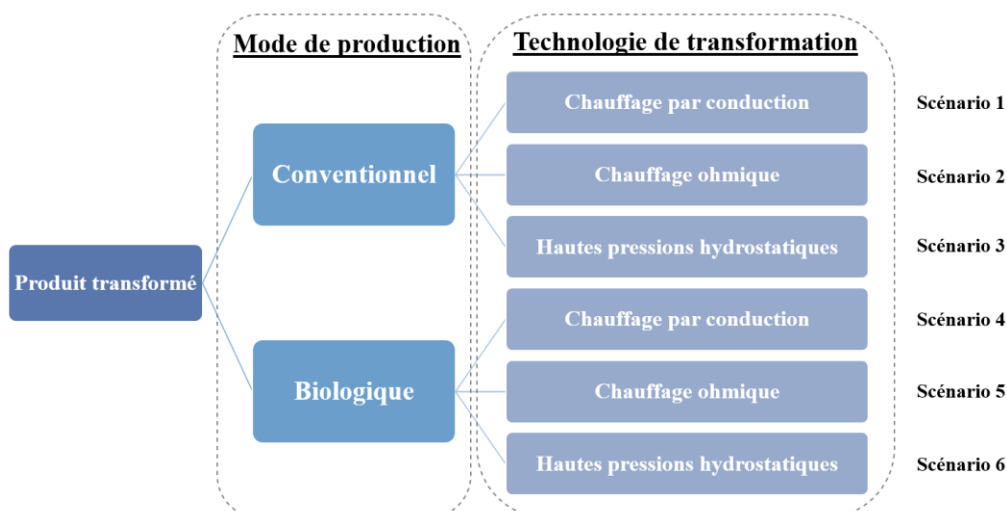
Mode de production

Technologie de transformation

Produit transformé

Conventionnel

Biologique

Chauffage par conduction

Scénario 1

Chauffage ohmique

Scénario 2

Hautes pressions hydrostatiques

Scénario 3

Chauffage par conduction

Scénario 4

Chauffage ohmique

Scénario 5

Hautes pressions hydrostatiques

Scénario 6